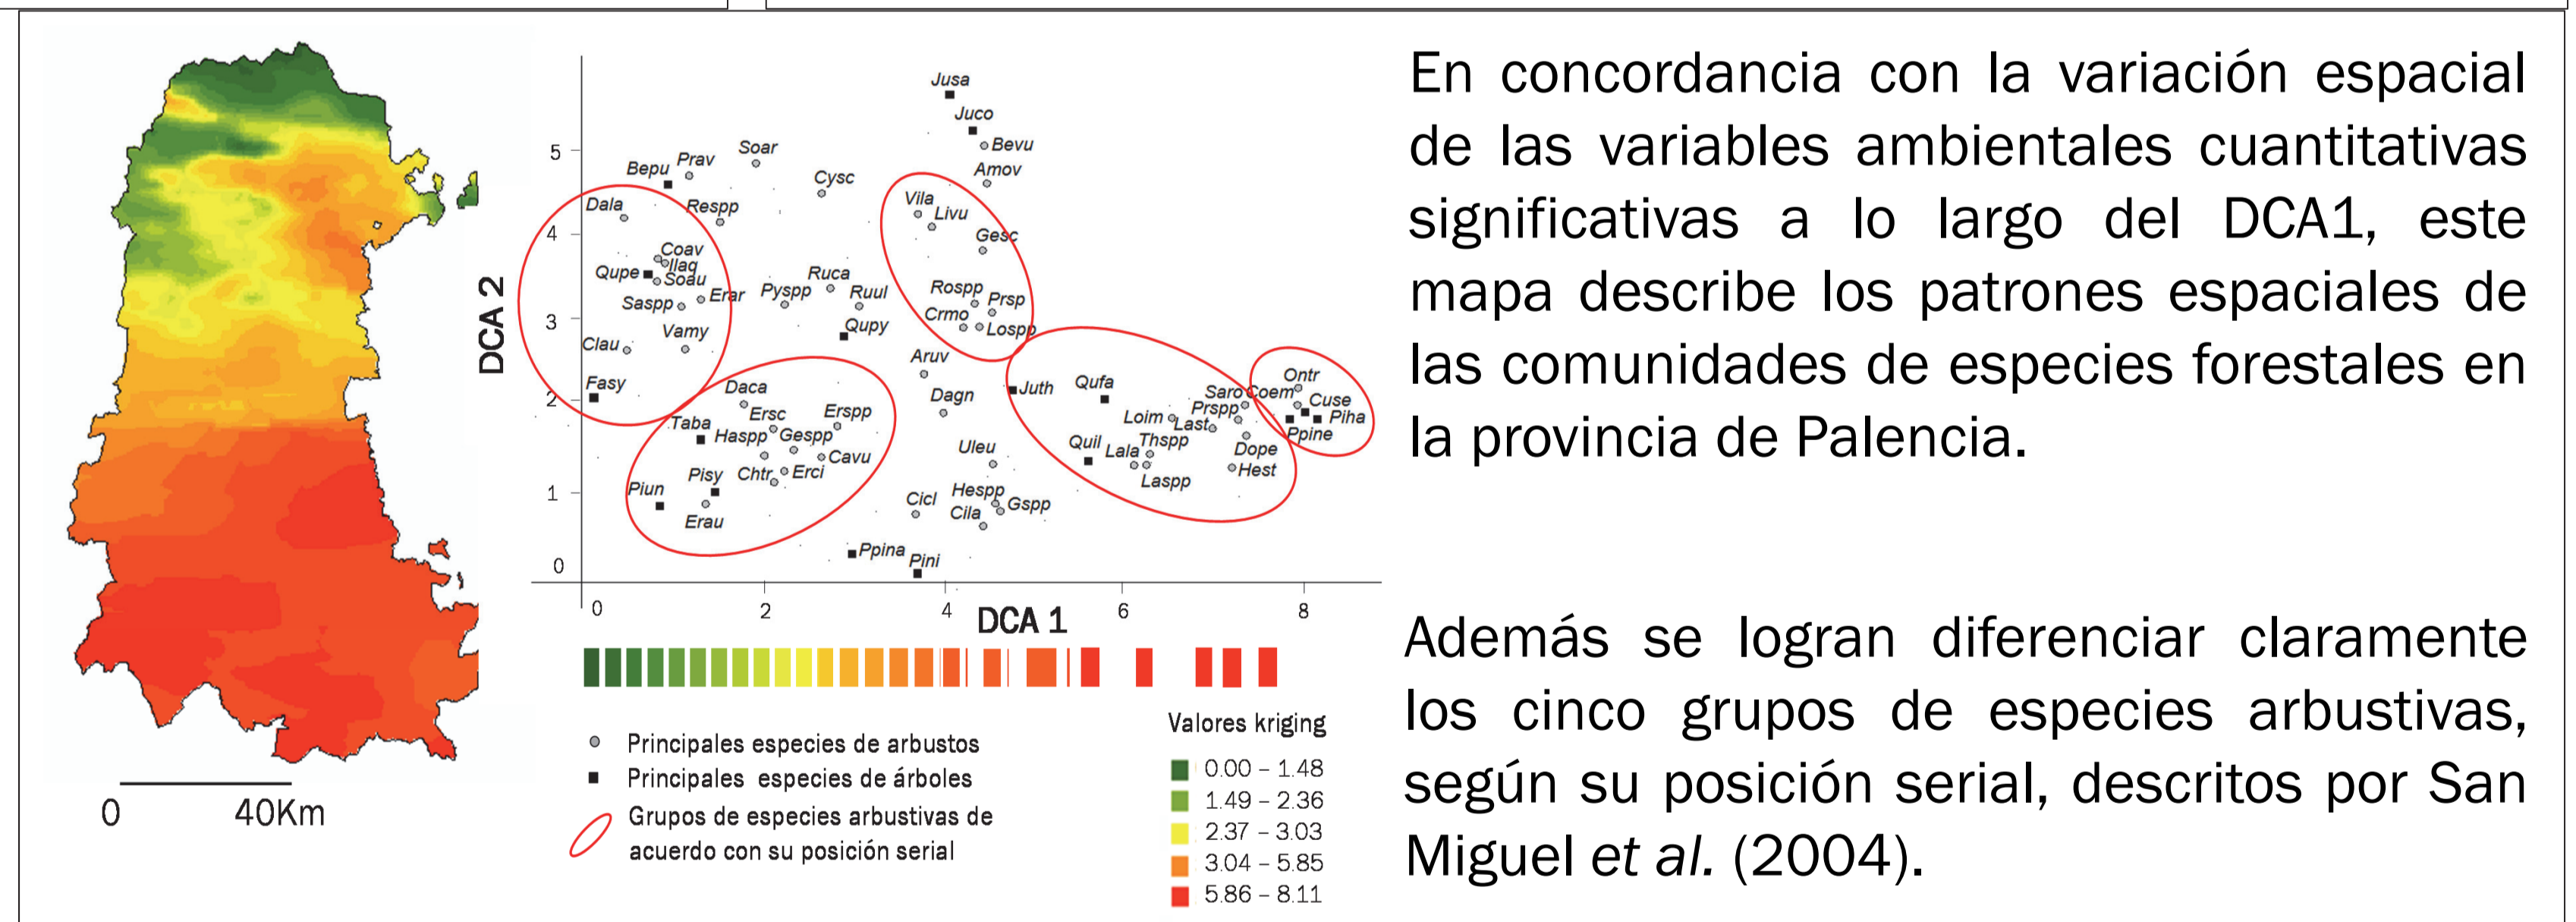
0 40Km

DCA 2

5
4
3
2
1
0

Jusa
Juco
Bevu
Amov
Soar
Bepu
Prav
Cysc
Dala
Respp
Vila
Livu
Gesc
Coav
Ilaq
Qupe
Soau
Ruca
Erar
Pyspp
Ruul
Saspp
Rospp
Prsp
Crmo
Lospp
Qupy
Vamy
Clau
Aruv
Fasy
Daca
Dagn
Juth
Qufa
Ontr
Saro
Coem
Cuse
Prspp
Piha
Loim
Last
Ppine
Ersc
Erspp
Taba
Haspp
Gespp
Uleu
Quil
Lala
Thspp
Dope
Cavu
Hest
Chtr
Erci
Pisy
Laspp
Piun
Hespp
Cicl
Gspp
Cila
Erau
Ppina
Pini

0 2 4 6 8
DCA 1

Principales especies de arbustos
Principales especies de árboles
Grupos de especies arbustivas de acuerdo con su posición serial

Valores kriging
0.00 – 1.48
1.49 – 2.36
2.37 – 3.03
3.04 – 5.85
5.86 – 8.11

En concordancia con la variación espacial de las variables ambientales cuantitativas significativas a lo largo del DCA1, este mapa describe los patrones espaciales de las comunidades de especies forestales en la provincia de Palencia.

Además se logran diferenciar claramente los cinco grupos de especies arbustivas, según su posición serial, descritos por San Miguel et al. (2004).